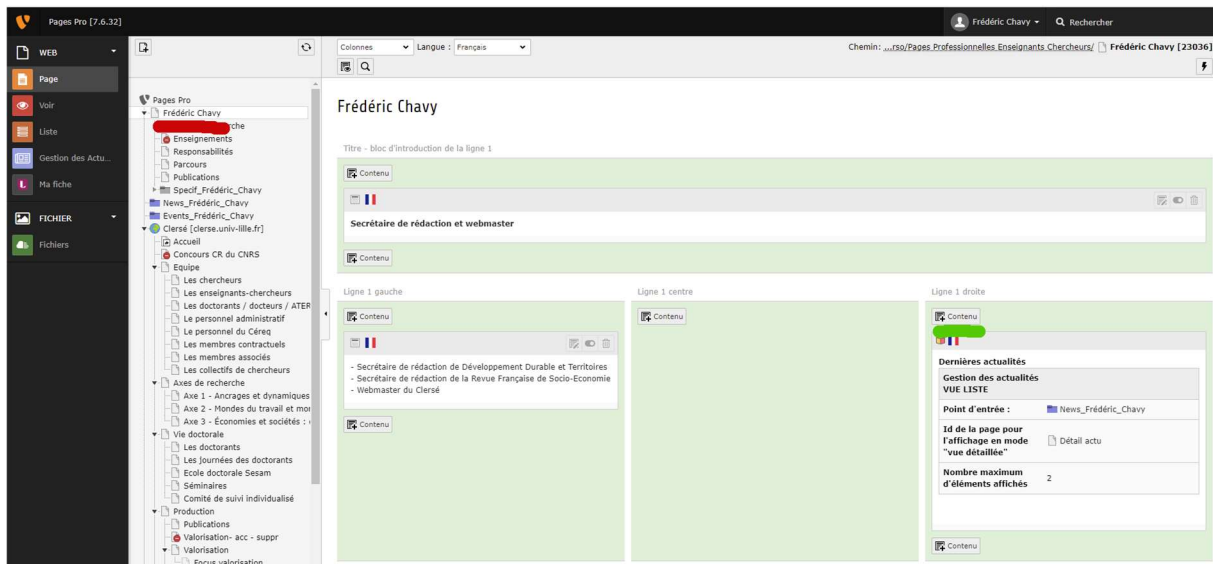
Pages Pro [7.6.32]

Frédéric Chavy

Rechercher

WEB

Page

Voir

Liste

Gestion des Actu...

Ma fiche

FICHIER

Fichiers

Pages Pro
Frédéric Chavy
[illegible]che
Enseignements
Responsabilités
Parcours
Publications
Specif_Frédéric_Chavy
News_Frédéric_Chavy
Events_Frédéric_Chavy
Clersé [clerse.univ-lille.fr]
Accueil
Concours CR du CNRS
Equipe
Les chercheurs
Les enseignants-chercheurs
Les doctorants / docteurs / ATER
Le personnel administratif
Le personnel du Céreq
Les membres contractuels
Les membres associés
Les collectifs de chercheurs
Axes de recherche
Axe 1 - Ancrages et dynamiques
Axe 2 - Mondes du travail et mor
Axe 3 - Économies et sociétés : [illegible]
Vie doctorale
Les doctorants
Les Journées des doctorants
Ecole doctorale Sesam
Séminaires
Comité de suivi individualisé
Production
Publications
Valorisation- acc - suppr
Valorisation
Focus valorisation

Colonnes

Langue : Français

Chemin: ...rso/Pages Professionnelles Enseignants Chercheurs/ Frédéric Chavy [23036]

Frédéric Chavy

Titre - bloc d'introduction de la ligne 1

Contenu

Secrétaire de rédaction et webmaster

Contenu

Ligne 1 gauche

Ligne 1 centre

Ligne 1 droite

Contenu

Contenu

Contenu

- Secrétaire de rédaction de Développement Durable et Territoires
- Secrétaire de rédaction de la Revue Française de Socio-Economie
- Webmaster du Clersé

Contenu

Dernières actualités

| Gestion des actualités VUE LISTE | |
|---|---|
| Point d'entrée : | News_Frédéric_Chavy |
| Id de la page pour l'affichage en mode "vue détaillée" | Détail actu |
| Nombre maximum d'éléments affichés | 2 |

Contenu